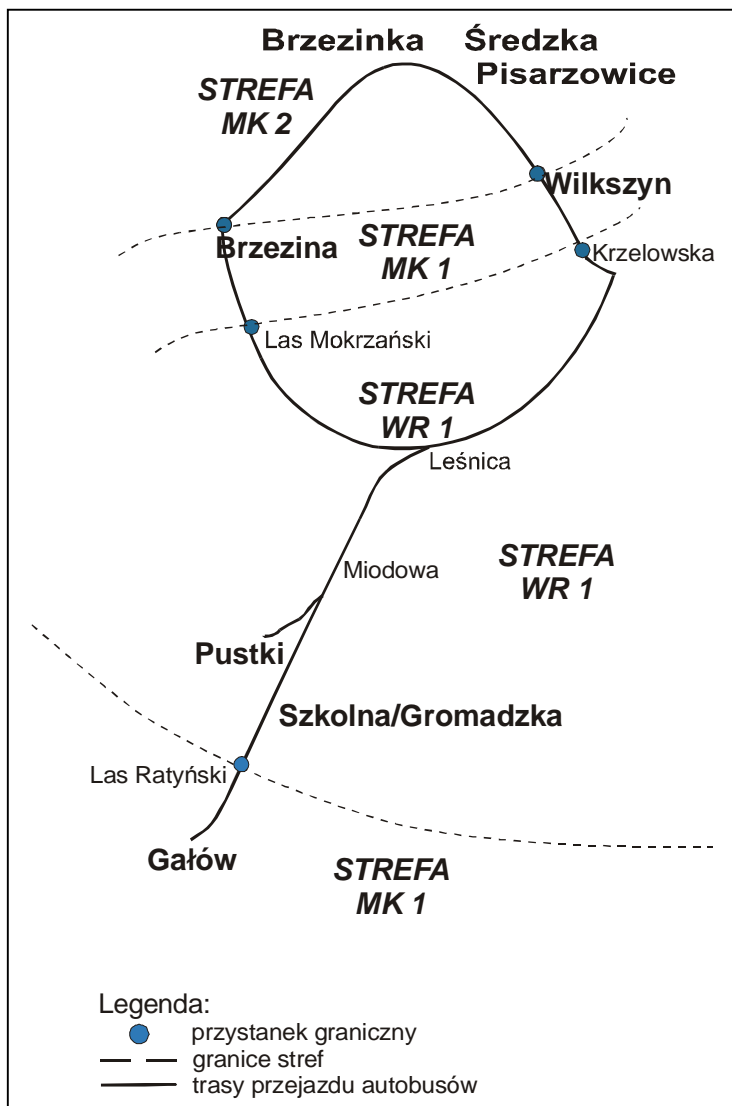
Brzezinka

Średzka

Pisarzowice

STREFA
MK 2

Wilkszyn

Brzezina

STREFA
MK 1

Krzelowska

Las Mokrzański

STREFA
WR 1

Leśnica

Miodowa

STREFA
WR 1

Pustki

Szkolna/Gromadzka

Las Ratyński

Gałów

STREFA
MK 1

Legenda:
przystanek graniczny
granice stref
trasy przejazdu autobusów